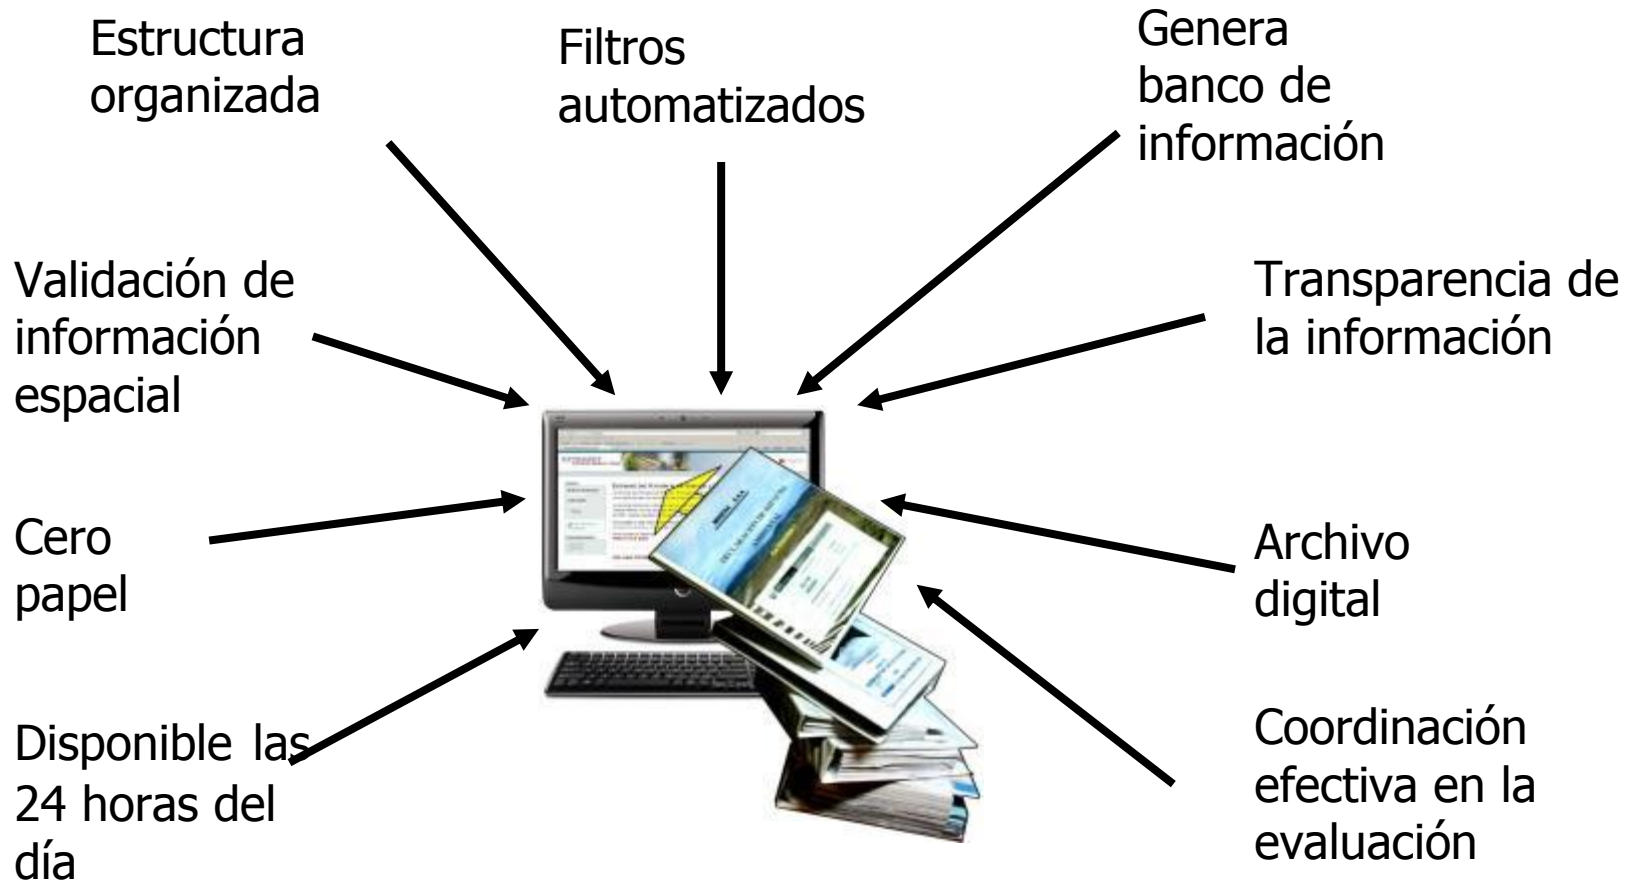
Estructura organizada

Filtros automatizados

Genera banco de información

Validación de información espacial

Transparencia de la información

Cero papel

Archivo digital

Disponible las 24 horas del día

Coordinación efectiva en la evaluación